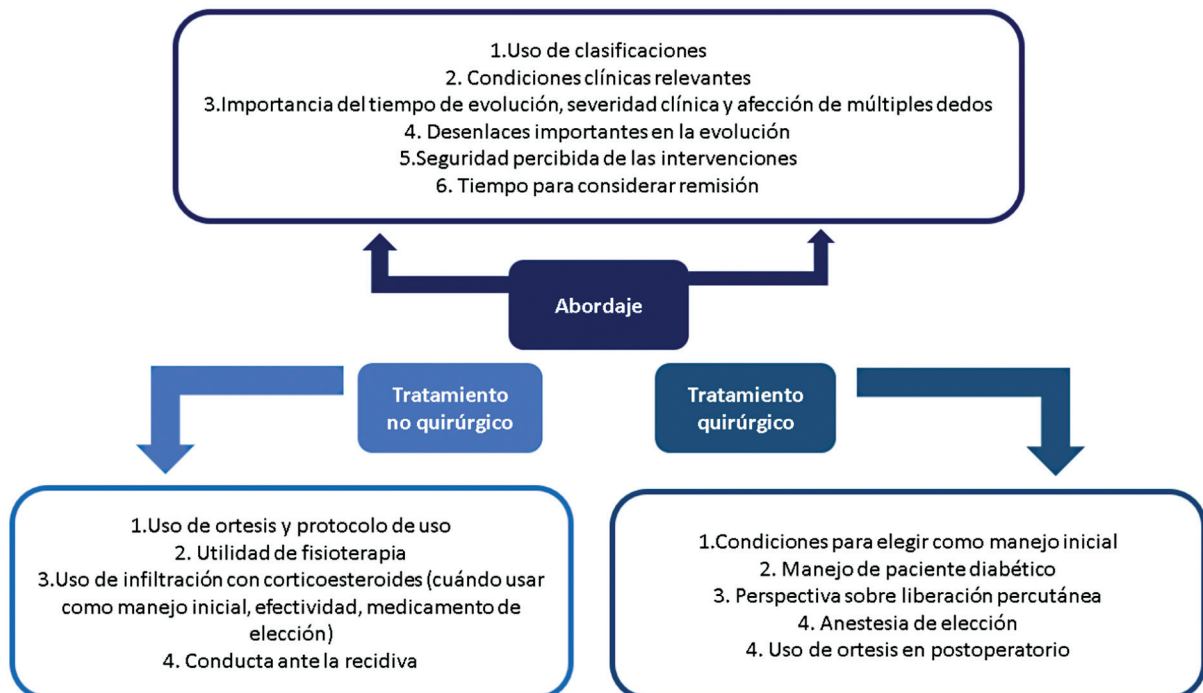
1.Uso de clasificaciones
2. Condiciones clínicas relevantes
3.Importancia del tiempo de evolución, severidad clínica y afección de múltiples dedos
4. Desenlaces importantes en la evolución
5.Seguridad percibida de las intervenciones
6. Tiempo para considerar remisión

Abordaje

Tratamiento no quirúrgico

Tratamiento quirúrgico

1.Uso de ortesis y protocolo de uso
2. Utilidad de fisioterapia
3.Uso de infiltración con corticoesteroides (cuándo usar como manejo inicial, efectividad, medicamento de elección)
4. Conducta ante la recidiva

1.Condiciones para elegir como manejo inicial
2. Manejo de paciente diabético
3. Perspectiva sobre liberación percutánea
4. Anestesia de elección
4. Uso de ortesis en postoperatorio